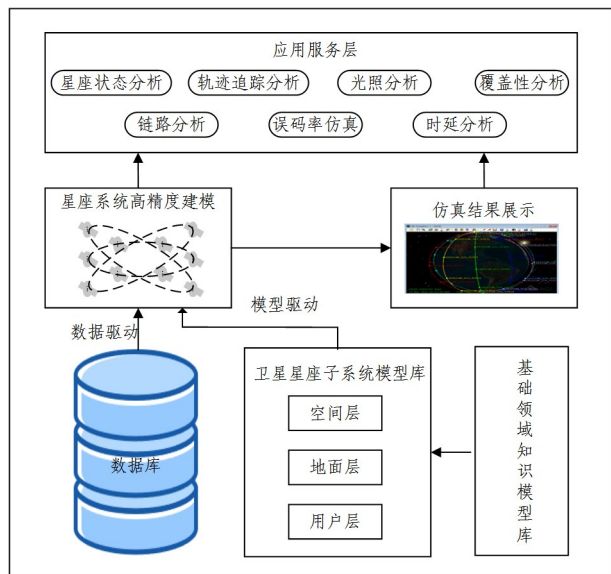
应用服务层

星座状态分析

轨迹追踪分析

光照分析

覆盖性分析

链路分析

误码率仿真

时延分析

星座系统高精度建模

仿真结果展示

模型驱动

数据驱动

卫星星座子系统模型库

空间层

地面层

用户层

数据库

基础领域知识模型库